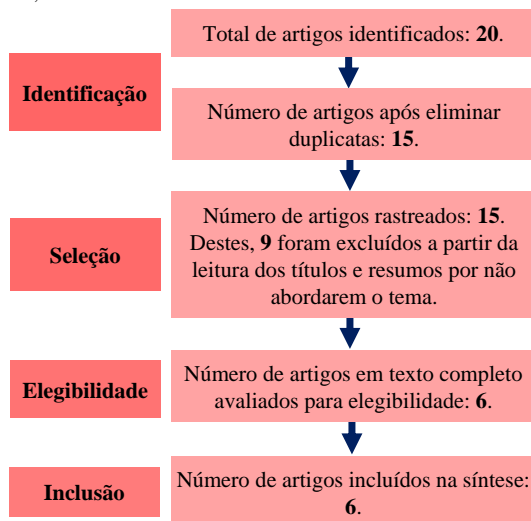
Total de artigos identificados: **20**.

**Identificação**

Número de artigos após eliminar duplicatas: **15**.

**Seleção**

Número de artigos rastreados: **15**. Destes, **9** foram excluídos a partir da leitura dos títulos e resumos por não abordarem o tema.

**Elegibilidade**

Número de artigos em texto completo avaliados para elegibilidade: **6**.

**Inclusão**

Número de artigos incluídos na síntese: **6**.